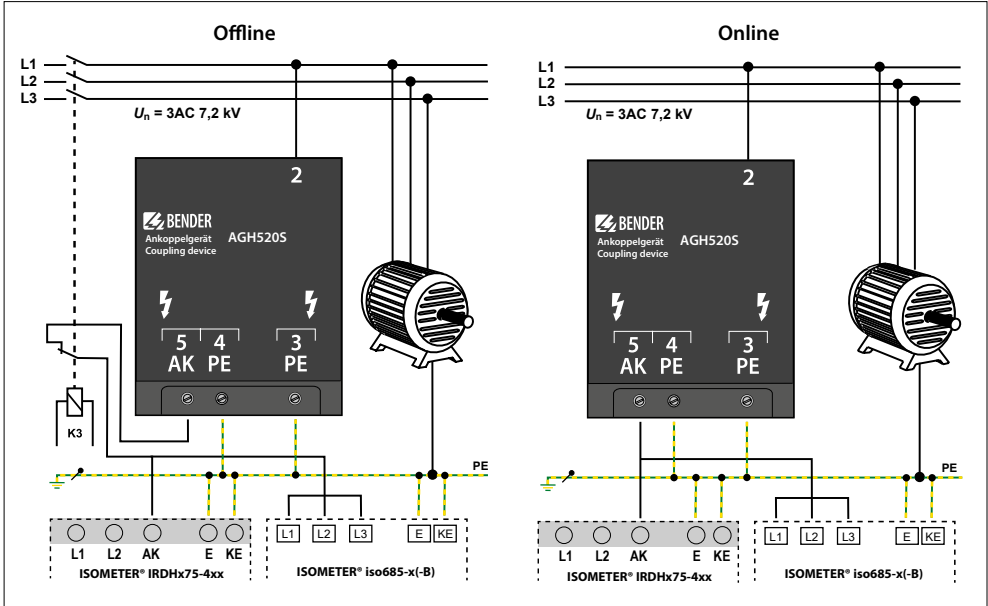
Offline

L1
L2
L3

$U_n$ = 3AC 7,2 kV

2

BENDER
Ankoppelgerät
Coupling device
AGH520S

5 AK
4 PE
3 PE

K3

PE

L1 L2 AK E KE
ISOMETER® IRDHx75-4xx

L1 L2 L3 E KE
ISOMETER® iso685-x(-B)

Online

L1
L2
L3

$U_n$ = 3AC 7,2 kV

2

BENDER
Ankoppelgerät
Coupling device
AGH520S

5 AK
4 PE
3 PE

PE

L1 L2 AK E KE
ISOMETER® IRDHx75-4xx

L1 L2 L3 E KE
ISOMETER® iso685-x(-B)